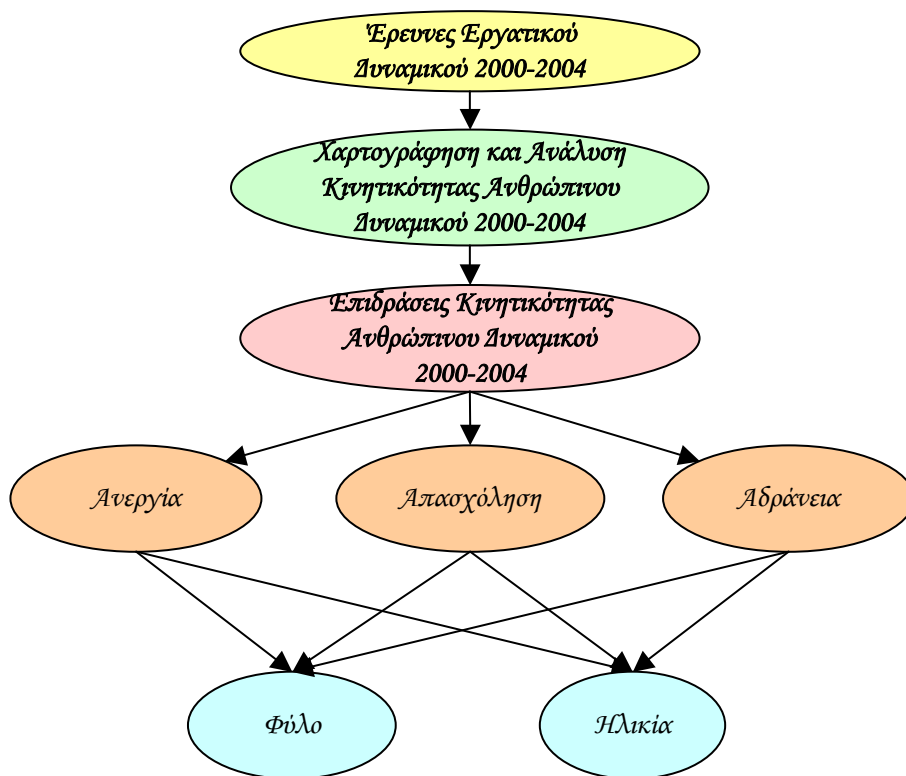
Έρευνες Εργατικού Δυναμικού 2000-2004

Χαρτογράφηση και Ανάλυση Κινητικότητας Ανθρώπινου Δυναμικού 2000-2004

Επιδράσεις Κινητικότητας Ανθρώπινου Δυναμικού 2000-2004

Ανεργία

Απασχόληση

Αδράνεια

Φύλο

Ηλικία